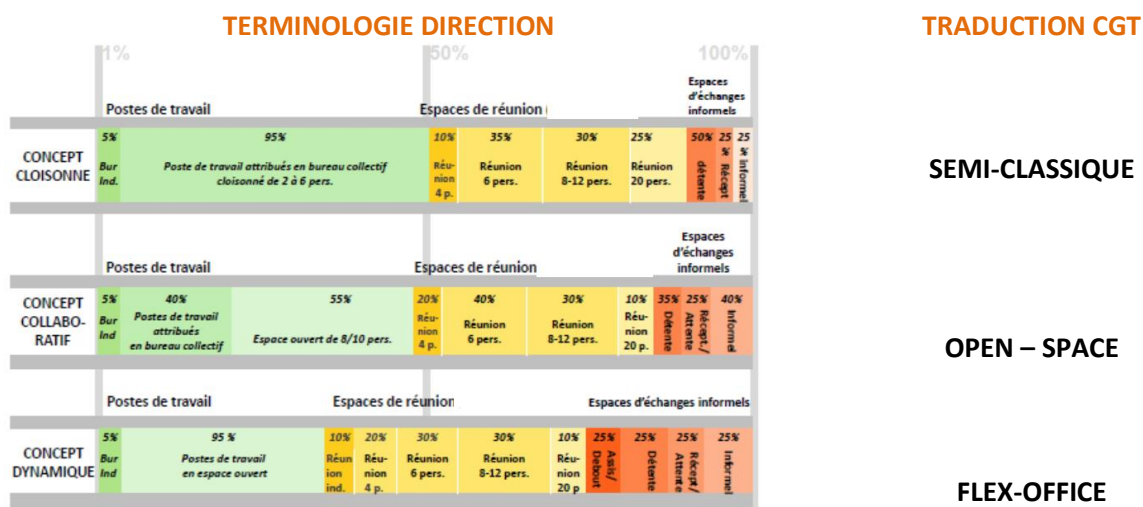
TERMINOLOGIE DIRECTION

TRADUCTION CGT

1%
50%
100%

Postes de travail
Espaces de réunion
Espaces d'échanges informels

CONCEPT CLOISONNE

5% Bur Ind.
95% Poste de travail attribué en bureau collectif cloisonné de 2 à 6 pers.
10% Réunion 4 p.
35% Réunion 6 pers.
30% Réunion 8-12 pers.
25% Réunion 20 pers.
50% détente
25 % Récept
25 % informel

SEMI-CLASSIQUE

Postes de travail
Espaces de réunion
Espaces d'échanges informels

CONCEPT COLLABO-RATIF

5% Bur Ind
40% Postes de travail attribués en bureau collectif
55% Espace ouvert de 8/10 pers.
20% Réunion 4 p.
40% Réunion 6 pers.
30% Réunion 8-12 pers.
10% Réunion 20 p.
35% Détente
25% Récept./Attente
40% Informel

OPEN – SPACE

Postes de travail
Espaces de réunion
Espaces d'échanges informels

CONCEPT DYNAMIQUE

5% Bur Ind
95 % Postes de travail en espace ouvert
10% Réunion ind.
20% Réunion 4 p.
30% Réunion 6 pers.
30% Réunion 8-12 pers.
10% Réunion 20 p
25% Assis/Debout
25% Détente
25% Récept./Attente
25% Informel

FLEX-OFFICE